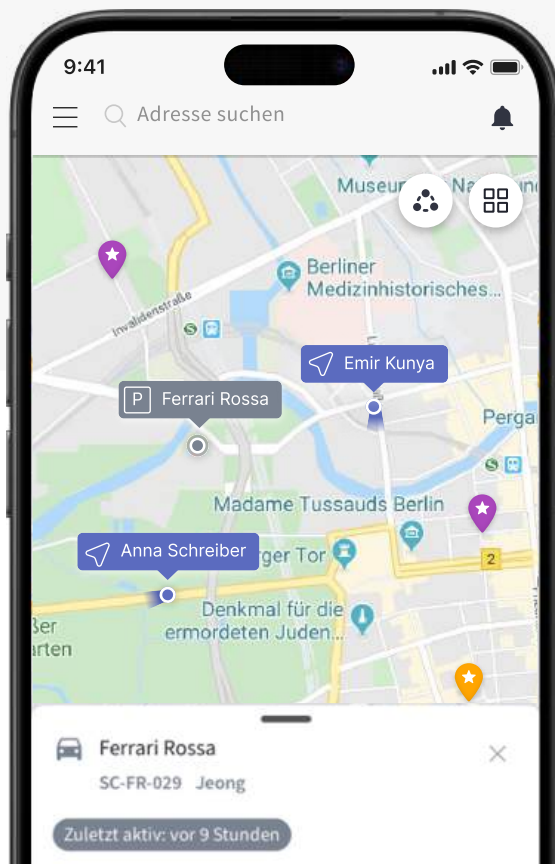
9:41

Adresse suchen

Museum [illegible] Na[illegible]

Berliner Medizinhistorisches...

Invalidenstraße

Emir Kunya

P Ferrari Rossa

Perga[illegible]

Madame Tussauds Berlin

2

Anna Schreiber

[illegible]rger Tor

Denkmal für die ermordeten Juden...

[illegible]ßer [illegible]arten

Ferrari Rossa

SC-FR-029 Jeong

Zuletzt aktiv: vor 9 Stunden